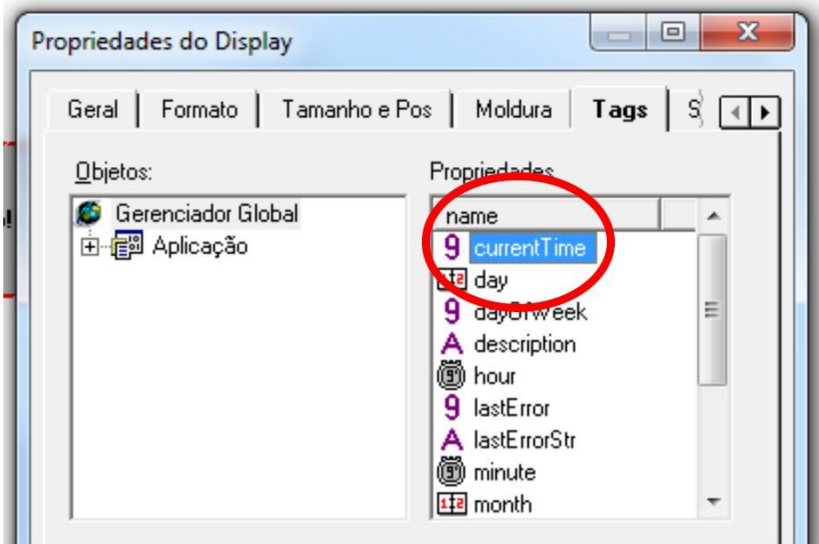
Propriedades do Display

Geral | Formato | Tamanho e Pos | Moldura | Tags | S

Objetos:

Gerenciador Global
Aplicação

Propriedades

name
currentTime
day
dayOfWeek
description
hour
lastError
lastErrorStr
minute
month